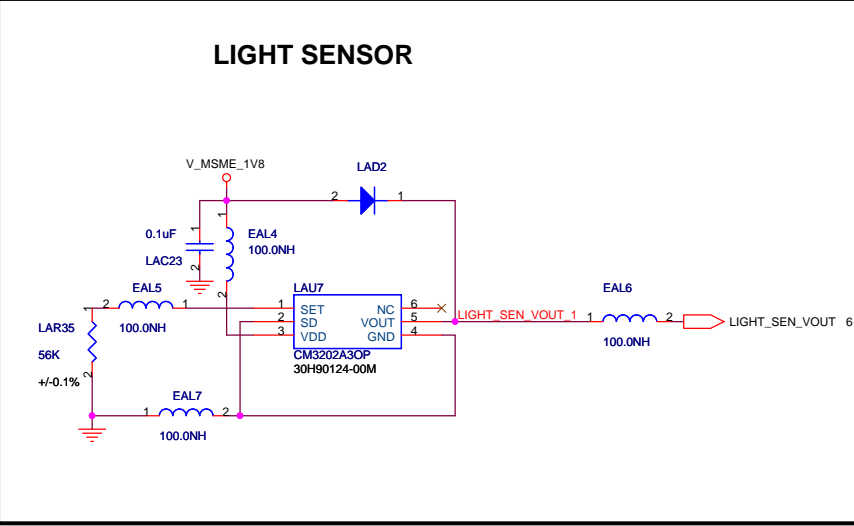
LIGHT SENSOR

V_MSME_1V8

LAD2

2 1

0.1uF

LAC23

1 2

EAL4
100.0NH

1 2

LAU7

EAL5

2 1

100.0NH

LAR35

56K

+/-0.1%

1 2

1 SET NC 6
2 SD VOUT 5
3 VDD GND 4

CM3202A3OP
30H90124-00M

LIGHT_SEN_VOUT_1

EAL6

1 2

100.0NH

LIGHT_SEN_VOUT 6

EAL7

1 2

100.0NH